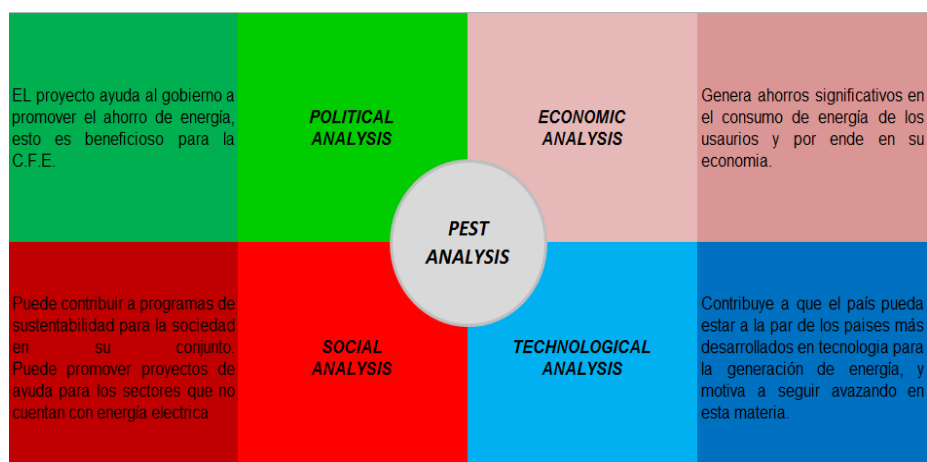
EL proyecto ayuda al gobierno a promover el ahorro de energía, esto es beneficioso para la C.F.E.

POLITICAL ANALYSIS

ECONOMIC ANALYSIS

Genera ahorros significativos en el consumo de energía de los usaurios y por ende en su economia.

PEST ANALYSIS

Puede contribuir a programas de sustentabilidad para la sociedad en su conjunto. Puede promover proyectos de ayuda para los sectores que no cuentan con energía electrica

SOCIAL ANALYSIS

TECHNOLOGICAL ANALYSIS

Contribuye a que el país pueda estar a la par de los paises más desarrollados en tecnologia para la generación de energía, y motiva a seguir avazando en esta materia.